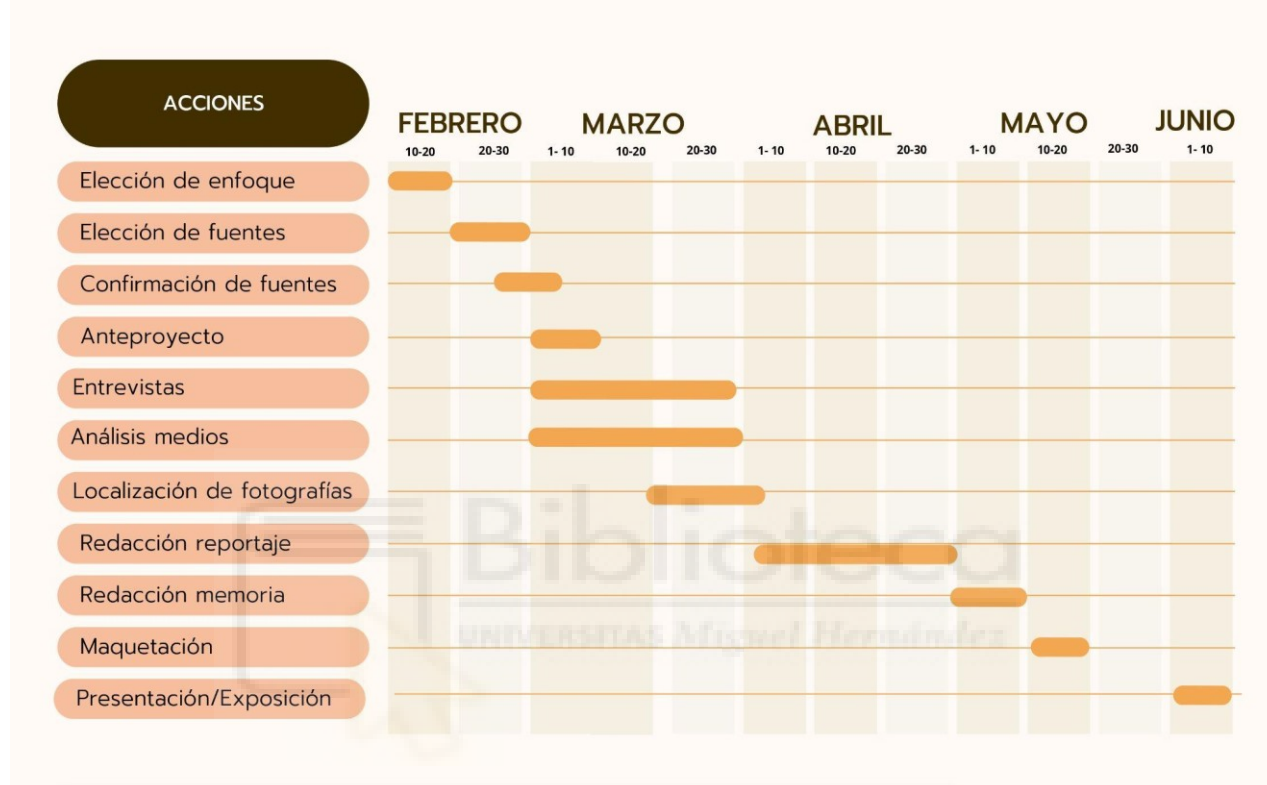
ACCIONES

FEBRERO MARZO ABRIL MAYO JUNIO

10-20 20-30 1- 10 10-20 20-30 1- 10 10-20 20-30 1- 10 10-20 20-30 1- 10

Elección de enfoque
Elección de fuentes
Confirmación de fuentes
Anteproyecto
Entrevistas
Análisis medios
Localización de fotografías
Redacción reportaje
Redacción memoria
Maquetación
Presentación/Exposición

Biblioteca
UNIVERSITAS Miguel Hernández